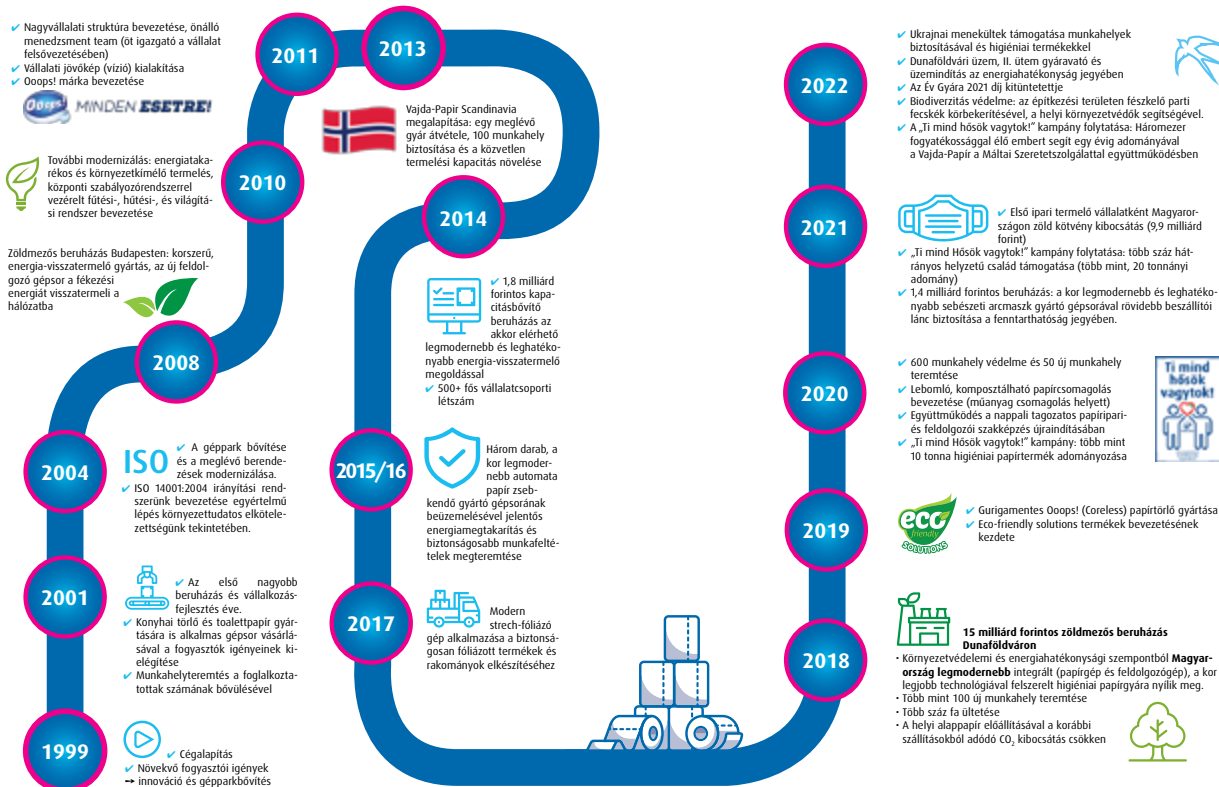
✔ Nagyvállalati struktúra bevezetése, önálló menedzsment team (öt igazgató a vállalat felsővezetésében)
✔ Vállalati jövőkép (vízió) kialakítása
✔ Ooops! márka bevezetése

Ooops! MINDEN ESETRE!

2011

2013

Vajda-Papír Scandinavia megalapítása: egy meglévő gyár átvétele, 100 munkahely biztosítása és a közvetlen termelési kapacitás növelése

További modernizálás: energiatakarékos és környezetkímélő termelés, központi szabályozórendszerrel vezérelt fűtési-, hűtési-, és világítási rendszer bevezetése

2010

2014

Zöldmezős beruházás Budapesten: korszerű, energia-visszatermelő gyártás, az új feldolgozó gépsor a fékezési energiát visszatermeli a hálózatba

2008

✔ 1,8 milliárd forintos kapacitásbővítő beruházás az akkor elérhető legmodernebb és leghatékonyabb energia-visszatermelő megoldással
✔ 500+ fős vállalatcsoporti létszám

2004

ISO
✔ A géppark bővítése és a meglévő berendezések modernizálása.
✔ ISO 14001:2004 irányítási rendszerünk bevezetése egyértelmű lépés környezettudatos elkötelezettségünk tekintetében.

2015/16

Három darab, a kor legmodernebb automata papír zsebkendő gyártó gépsorának beüzemelésével jelentős energiamegtakarítás és biztonságosabb munkafeltételek megteremtése

2001

✔ Az első nagyobb beruházás és vállalkozásfejlesztés éve.
✔ Konyhai törlő és toalettpapír gyártására is alkalmas gépsor vásárlásával a fogyasztók igényeinek kielégítése
✔ Munkahelyteremtés a foglalkoztatottak számának bővülésével

2017

Modern strech-fóliázó gép alkalmazása a biztonságosan fóliázott termékek és rakományok elkészítéséhez

1999

✔ Cégalapítás
✔ Növekvő fogyasztói igények → innováció és gépparkbővítés

2022

✔ Ukrajnai menekültek támogatása munkahelyek biztosításával és higiéniai termékekkel
✔ Dunaföldvári üzem, II. ütem gyáravató és üzemindítás az energiahatékonyság jegyében
✔ Az Év Gyára 2021 díj kitüntetettje
✔ Biodiverzitás védelme: az építkezési területen fészkelő parti fecskék körbekerítésével, a helyi környezetvédők segítségével.
✔ A „Ti mind hősök vagytok!" kampány folytatása: Háromezer fogyatékossággal élő embert segít egy évig adományával a Vajda-Papír a Máltai Szeretetszolgálattal együttműködésben

2021

✔ Első ipari termelő vállalatként Magyarországon zöld kötvény kibocsátás (9,9 milliárd forint)
✔ „Ti mind Hősök vagytok!" kampány folytatása: több száz hátrányos helyzetű család támogatása (több mint, 20 tonnányi adomány)
✔ 1,4 milliárd forintos beruházás: a kor legmodernebb és leghatékonyabb sebészeti arcmaszk gyártó gépsorával rövidebb beszállítói lánc biztosítása a fenntarthatóság jegyében.

2020

✔ 600 munkahely védelme és 50 új munkahely teremtése
✔ Lebomló, komposztálható papírcsomagolás bevezetése (műanyag csomagolás helyett)
✔ Együttműködés a nappali tagozatos papíripari- és feldolgozói szakképzés újraindításában
✔ „Ti mind Hősök vagytok!" kampány: több mint 10 tonna higiéniai papírtermék adományozása

Ti mind hősök vagytok!

2019

eco friendly SOLUTIONS
✔ Gurigamentes Ooops! (Coreless) papírtörlő gyártása
✔ Eco-friendly solutions termékek bevezetésének kezdete

2018

15 milliárd forintos zöldmezős beruházás Dunaföldváron
· Környezetvédelemi és energiahatékonysági szempontból Magyarország legmodernebb integrált (papírgép és feldolgozógép), a kor legjobb technológiával felszerelt higiéniai papírgyára nyílik meg.
· Több mint 100 új munkahely teremtése
· Több száz fa ültetése
· A helyi alappapír előállításával a korábbi szállításokból adódó $CO_2$ kibocsátás csökken